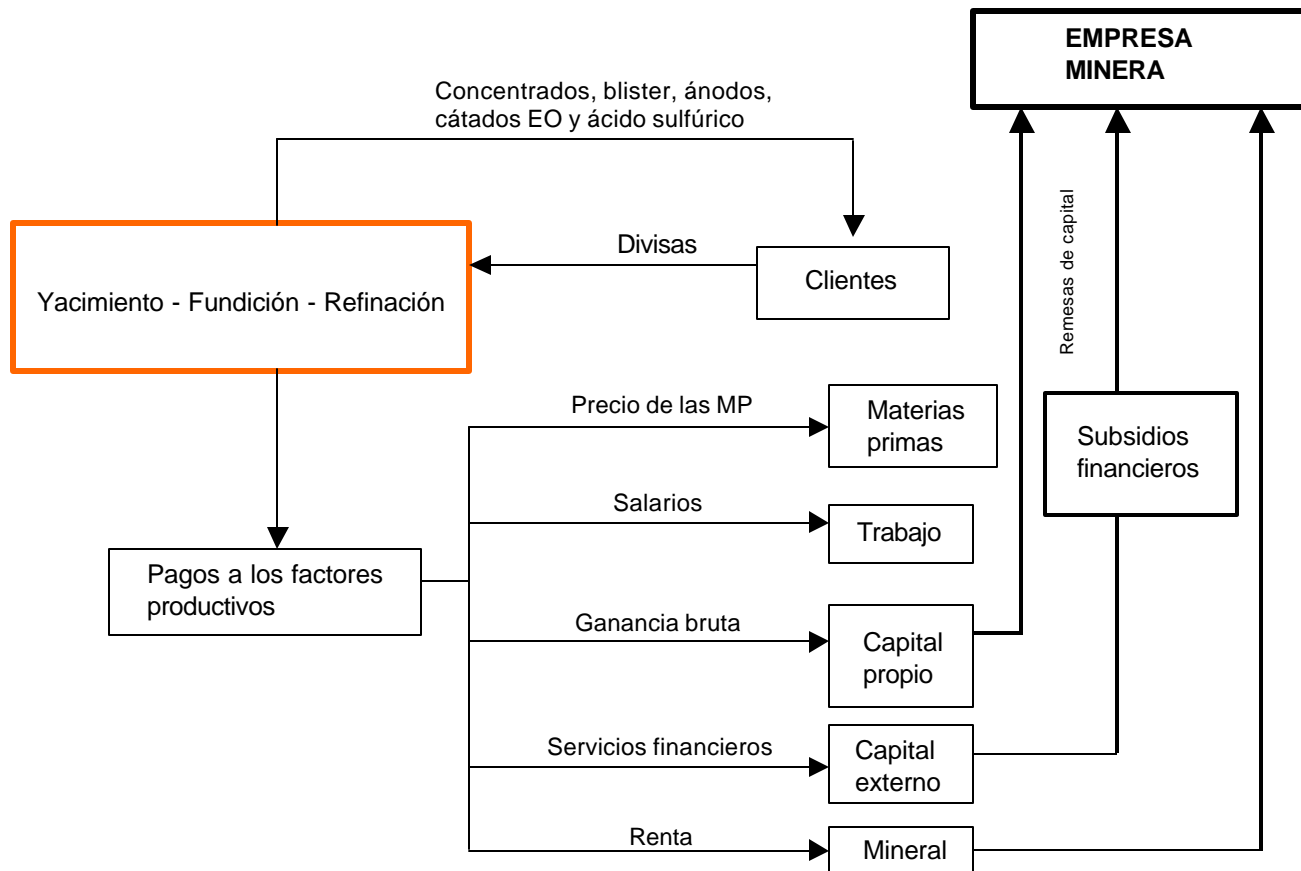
EMPRESA MINERA

Concentrados, blister, ánodos, cátados EO y ácido sulfúrico

Remesas de capital

Divisas

Clientes

Yacimiento - Fundición - Refinación

Precio de las MP

Materias primas

Subsidios financieros

Salarios

Trabajo

Pagos a los factores productivos

Ganancia bruta

Capital propio

Servicios financieros

Capital externo

Renta

Mineral